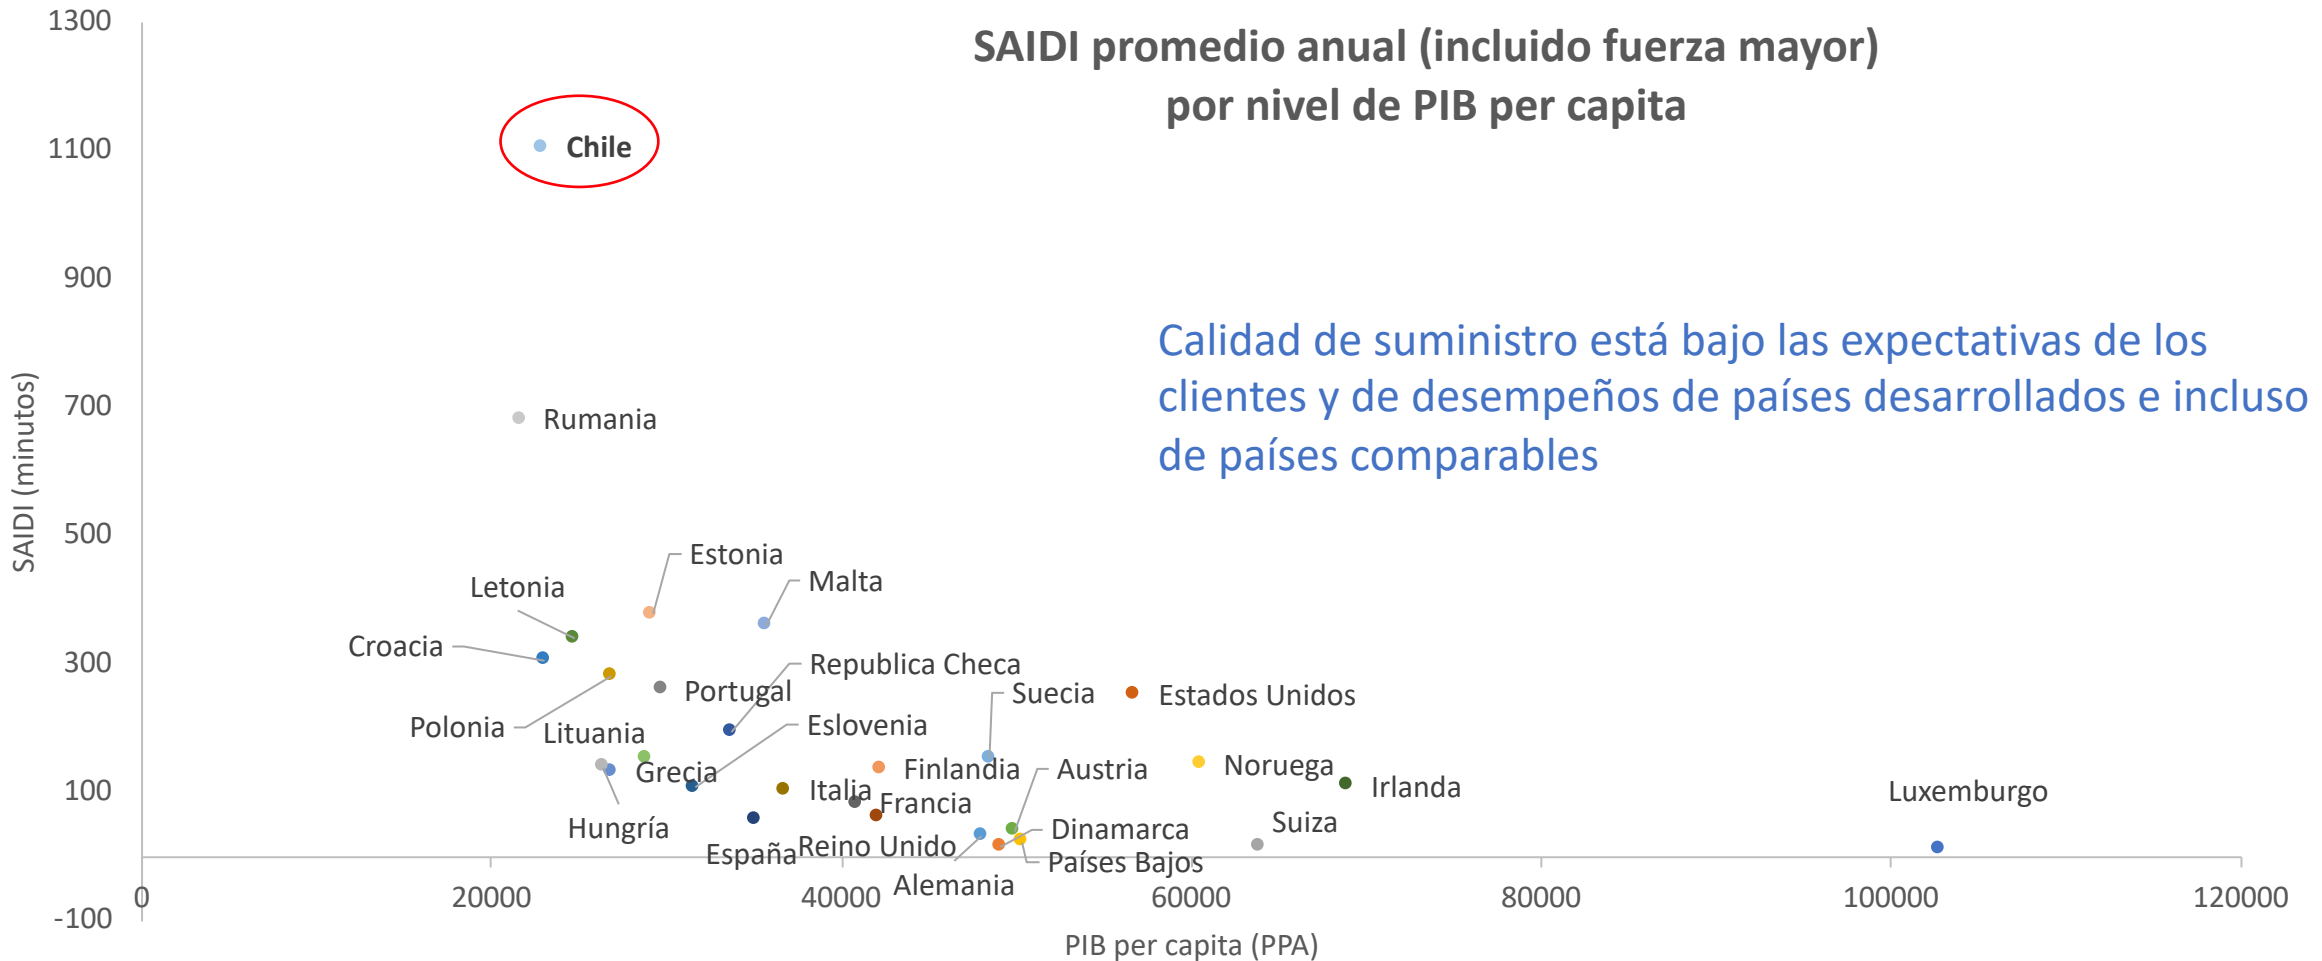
SAIDI promedio anual (incluido fuerza mayor) por nivel de PIB per capita

Calidad de suministro está bajo las expectativas de los clientes y de desempeños de países desarrollados e incluso de países comparables

1300
1100
900
700
500
300
100
-100

SAIDI (minutos)

Chile
Rumania
Estonia
Malta
Letonia
Croacia
Republica Checa
Portugal
Suecia
Estados Unidos
Polonia
Lituania
Eslovenia
Finlandia
Austria
Noruega
Grecia
Irlanda
Italia
Francia
Luxemburgo
Hungría
Dinamarca
Suiza
España
Reino Unido
Países Bajos
Alemania

0
20000
40000
60000
80000
100000
120000

PIB per capita (PPA)